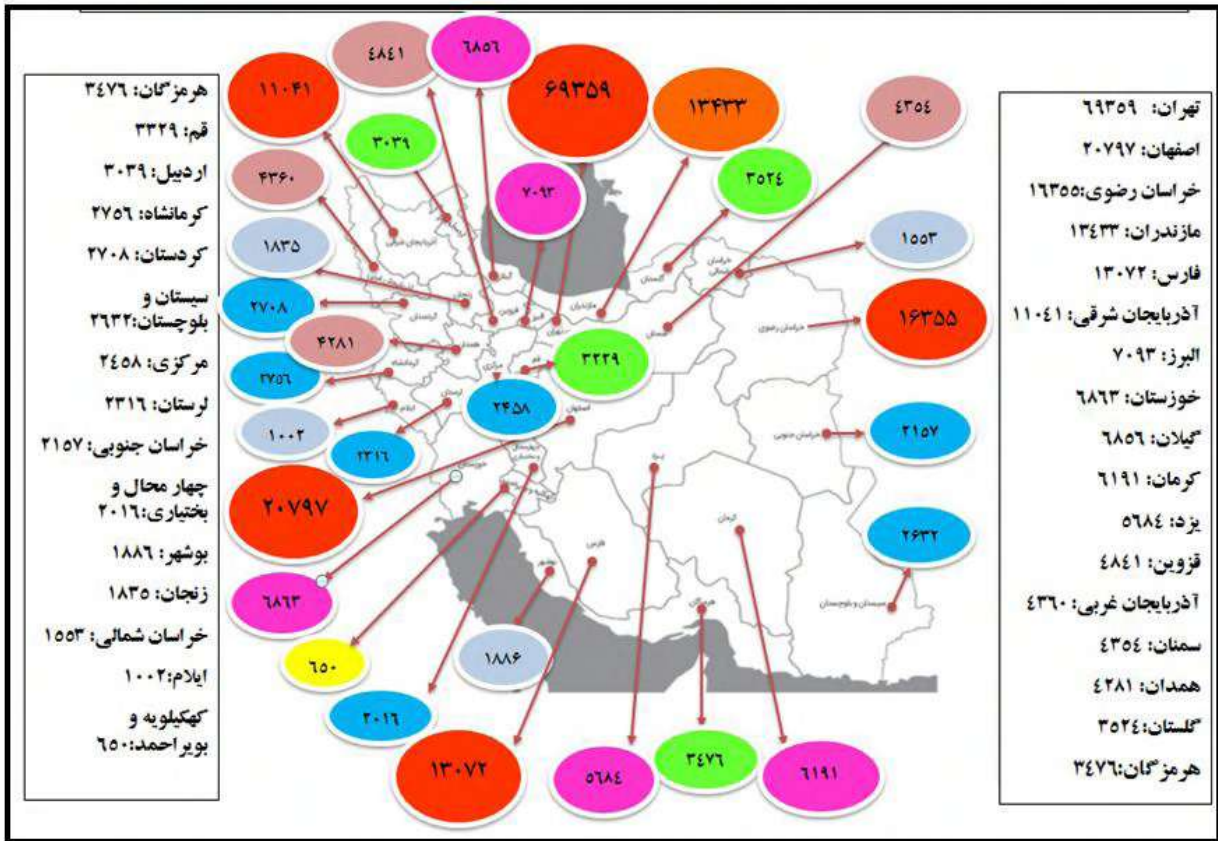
تهران: ۶۹۳۵۹
اصفهان: ۲۰۷۹۷
خراسان رضوی:۱۶۳۵۵
مازندران: ۱۳۴۳۳
فارس: ۱۳۰۷۲
آذربایجان شرقی: ۱۱۰۴۱
البرز: ۷۰۹۳
خوزستان: ۶۸۶۳
گیلان: ۶۸۵۶
کرمان: ۶۱۹۱
یزد: ۵۶۸۴
قزوین: ۴۸۴۱
آذربایجان غربی: ۴۳۶۰
سمنان: ۴۳۵۴
همدان: ۴۲۸۱
گلستان: ۳۵۲۴
هرمزگان:۳۴۷۶

هرمزگان: ۳۴۷۶
قم: ۳۳۲۹
اردبیل: ۳۰۳۹
کرمانشاه: ۲۷۵۶
کردستان: ۲۷۰۸
سیستان و بلوچستان:۲۶۳۲
مرکزی: ۲۴۵۸
لرستان: ۲۳۱۶
خراسان جنوبی: ۲۱۵۷
چهار محال و بختیاری:۲۰۱۶
بوشهر: ۱۸۸۶
زنجان: ۱۸۳۵
خراسان شمالی: ۱۵۵۳
ایلام:۱۰۰۲
کهکیلویه و بویراحمد:۶۵۰

۴۸۴۱
۶۸۵۶
۶۹۳۵۹
۱۳۴۳۳
۴۳۵۴
۱۱۰۴۱
۳۰۳۹
۷۰۹۳
۳۵۲۴
۴۳۶۰
۱۸۳۵
۱۵۵۳
۲۷۰۸
۱۶۳۵۵
۴۲۸۱
۳۳۲۹
۲۷۵۶
۲۴۵۸
۱۰۰۲
۲۳۱۶
۲۱۵۷
۲۰۷۹۷
۲۶۳۲
۶۸۶۳
۶۵۰
۱۸۸۶
۲۰۱۶
۱۳۰۷۲
۵۶۸۴
۳۴۷۶
۶۱۹۱